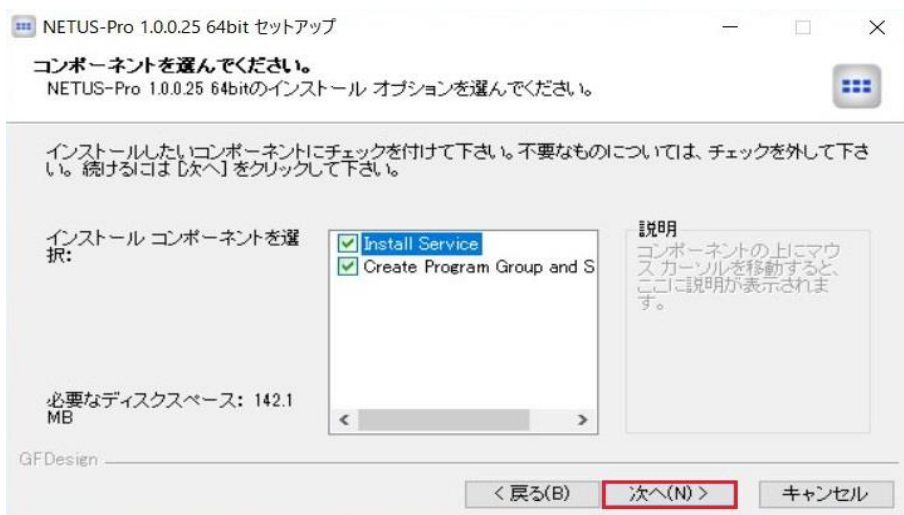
NETUS-Pro 1.0.0.25 64bit セットアップ

コンポーネントを選んでください。
NETUS-Pro 1.0.0.25 64bitのインストール オプションを選んでください。

インストールしたいコンポーネントにチェックを付けて下さい。不要なものについては、チェックを外して下さい。続けるには [次へ] をクリックして下さい。

インストール コンポーネントを選択:

Install Service
Create Program Group and S

説明
コンポーネントの上にマウス カーソルを移動すると、ここに説明が表示されます。

必要なディスクスペース: 142.1 MB

GFDesign

< 戻る(B)　次へ(N) >　キャンセル